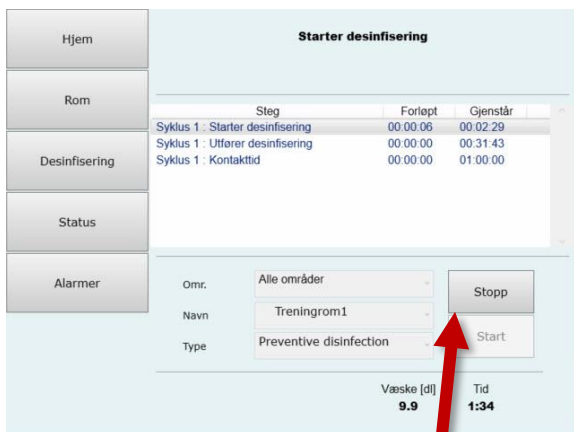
Hjem

Rom

Desinfisering

Status

Alarmer

Starter desinfisering

| Steg | Forløpt | Gjenstår |
|---|---|---|
| Syklus 1 : Starter desinfisering | 00:00:06 | 00:02:29 |
| Syklus 1 : Utfører desinfisering | 00:00:00 | 00:31:43 |
| Syklus 1 : Kontakttid | 00:00:00 | 01:00:00 |

Omr. Alle områder

Navn Treningrom1

Type Preventive disinfection

Stopp

Start

Væske [dl] 9.9

Tid 1:34